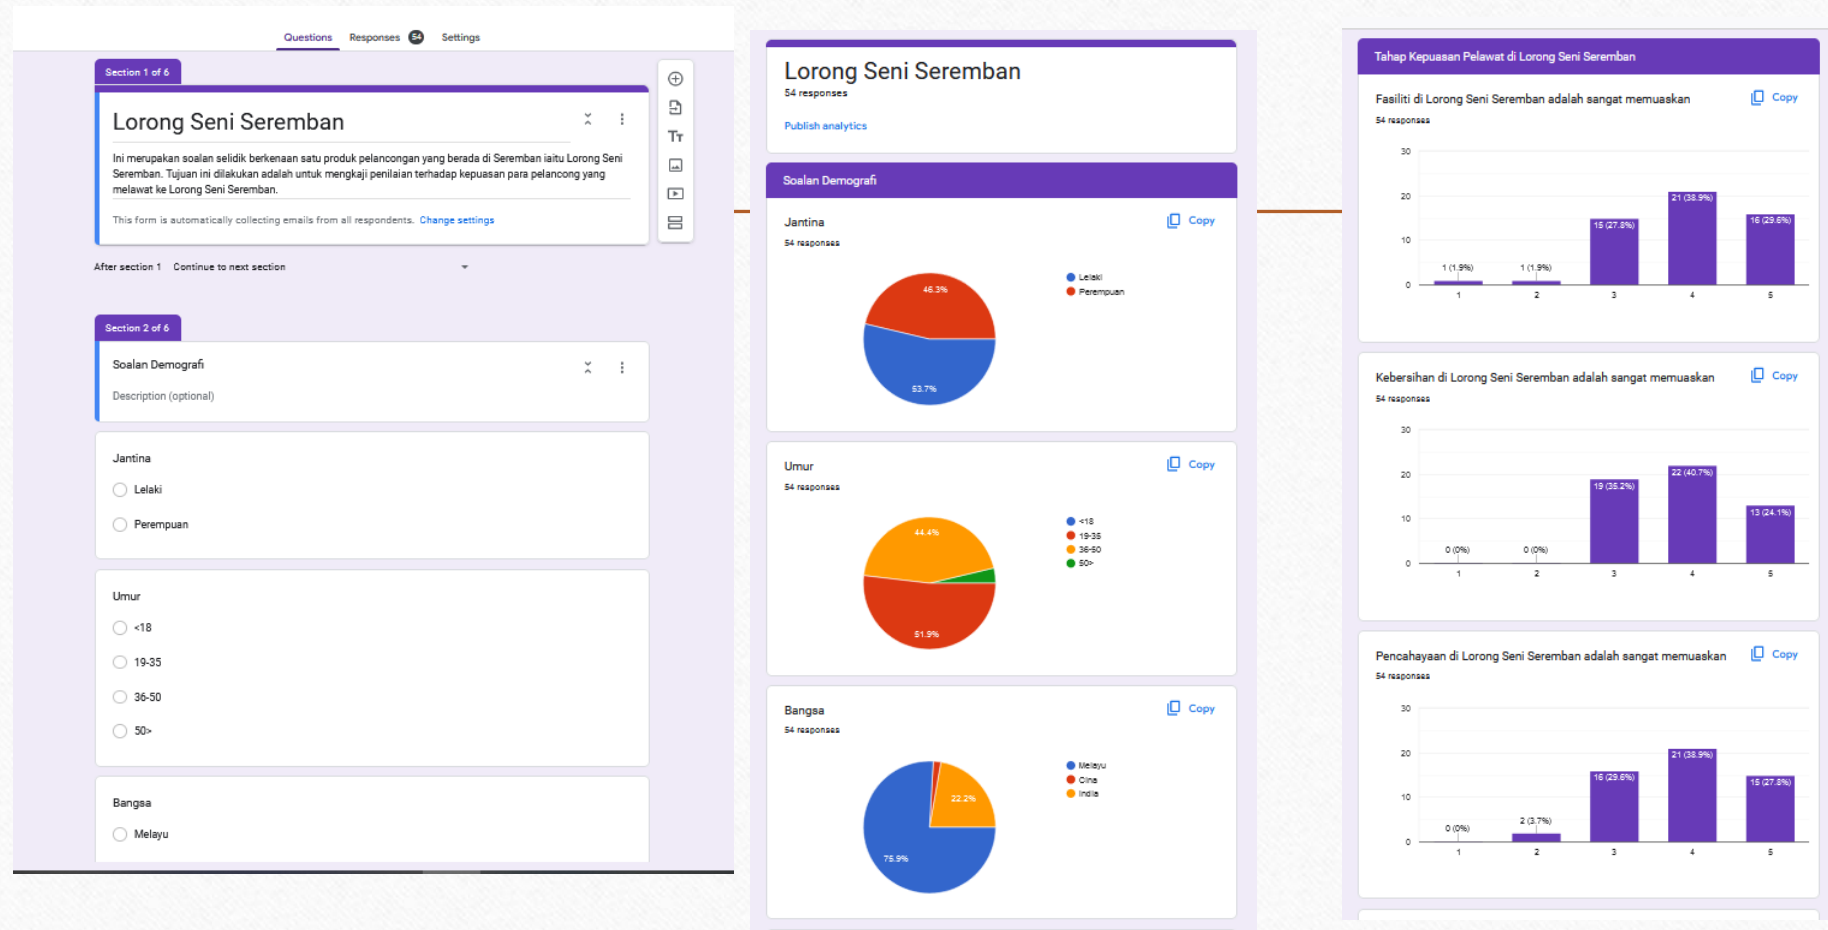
Questions Responses 54 Settings

Section 1 of 6

Lorong Seni Seremban

Ini merupakan soalan selidik berkenaan satu produk pelancongan yang berada di Seremban iaitu Lorong Seni Seremban. Tujuan ini dilakukan adalah untuk mengkaji penilaian terhadap kepuasan para pelancong yang melawat ke Lorong Seni Seremban.

This form is automatically collecting emails from all respondents. Change settings

After section 1 Continue to next section

Section 2 of 6

Soalan Demografi

Description (optional)

Jantina

Lelaki

Perempuan

Umur

<18

19-35

36-50

50>

Bangsa

Melayu

Lorong Seni Seremban

54 responses

Publish analytics

Soalan Demografi

Jantina

54 responses

Copy

46.3%

53.7%

Lelaki

Perempuan

Umur

54 responses

Copy

44.4%

51.9%

<18

19-35

36-50

50>

Bangsa

54 responses

Copy

22.2%

75.9%

Melayu

Cina

India

Tahap Kepuasan Pelawat di Lorong Seni Seremban

Fasiliti di Lorong Seni Seremban adalah sangat memuaskan

54 responses

Copy

| Rating | Responses |
|---|---|
| 1 | 1 (1.9%) |
| 2 | 1 (1.9%) |
| 3 | 15 (27.8%) |
| 4 | 21 (38.9%) |
| 5 | 16 (29.6%) |

Kebersihan di Lorong Seni Seremban adalah sangat memuaskan

54 responses

Copy

| Rating | Responses |
|---|---|
| 1 | 0 (0%) |
| 2 | 0 (0%) |
| 3 | 19 (35.2%) |
| 4 | 22 (40.7%) |
| 5 | 13 (24.1%) |

Pencahayaan di Lorong Seni Seremban adalah sangat memuaskan

54 responses

Copy

| Rating | Responses |
|---|---|
| 1 | 0 (0%) |
| 2 | 2 (3.7%) |
| 3 | 16 (29.6%) |
| 4 | 21 (38.9%) |
| 5 | 15 (27.8%) |